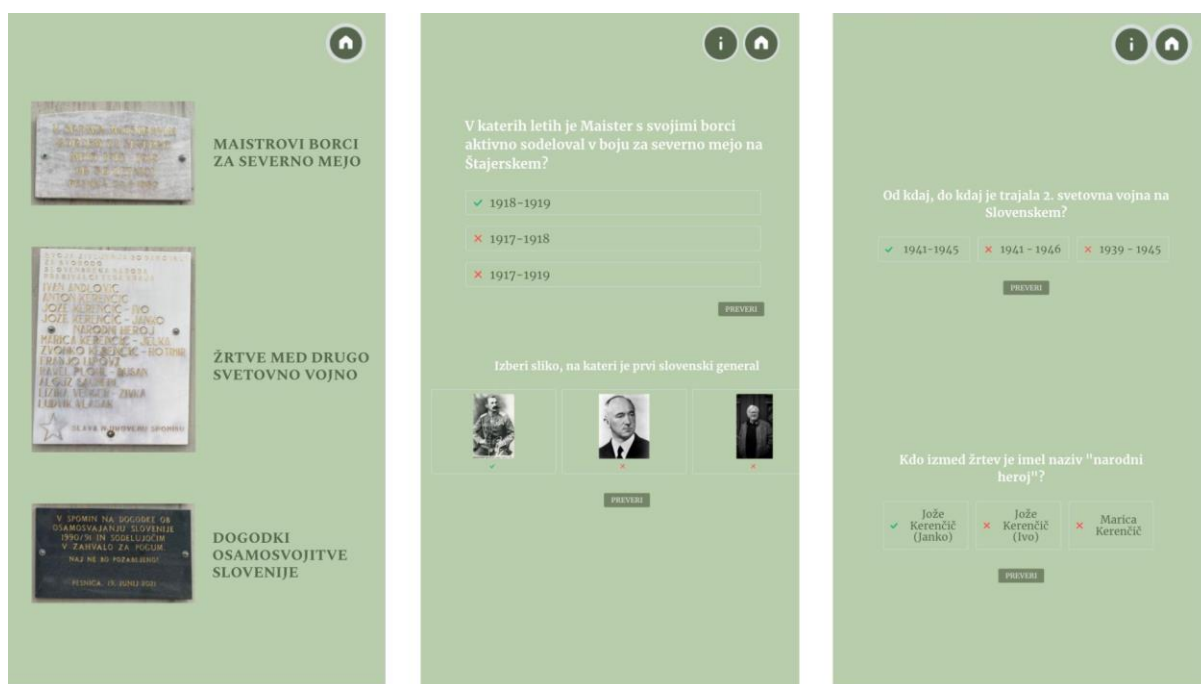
MAISTROVI BORCI ZA SEVERNO MEJO

IVAN ANDLOVIC
ANTON KERENČIČ
JOŽE KERENČIČ - IVO
JOŽE KERENČIČ - JANKO
NARODNI HEROJ
MARICA KERENČIČ - JELKA
ZVONKO KERENČIČ - HOTRNIK
FRANJO LUPŠA
PAVEL PLOHL - BUBAN
ALOJZ ŠAUPERL
ELIZA VEINGER - ZINKA
LUDVIK KLASAN
SLAVA NJIHOVEMU SPOMINU

ŽRTVE MED DRUGO SVETOVNO VOJNO

V SPOMIN NA DOGODKE OB OSAMOSVAJANJU SLOVENIJE 1990/91 IN SODELUJOČIM V ZAHVALO ZA POGUM.
NAJ NE BO POZABLJENO!
PESNICA, 15. JUNIJ 2021

DOGODKI OSAMOSVOJITVE SLOVENIJE

V katerih letih je Maister s svojimi borci aktivno sodeloval v boju za severno mejo na Štajerskem?

✓ 1918-1919
× 1917-1918
× 1917-1919

PREVERI

Izberi sliko, na kateri je prvi slovenski general

PREVERI

Od kdaj, do kdaj je trajala 2. svetovna vojna na Slovenskem?

✓ 1941-1945
× 1941 - 1946
× 1939 - 1945

PREVERI

Kdo izmed žrtev je imel naziv "narodni heroj"?

✓ Jože Kerenčič (Janko)
× Jože Kerenčič (Ivo)
× Marica Kerenčič

PREVERI